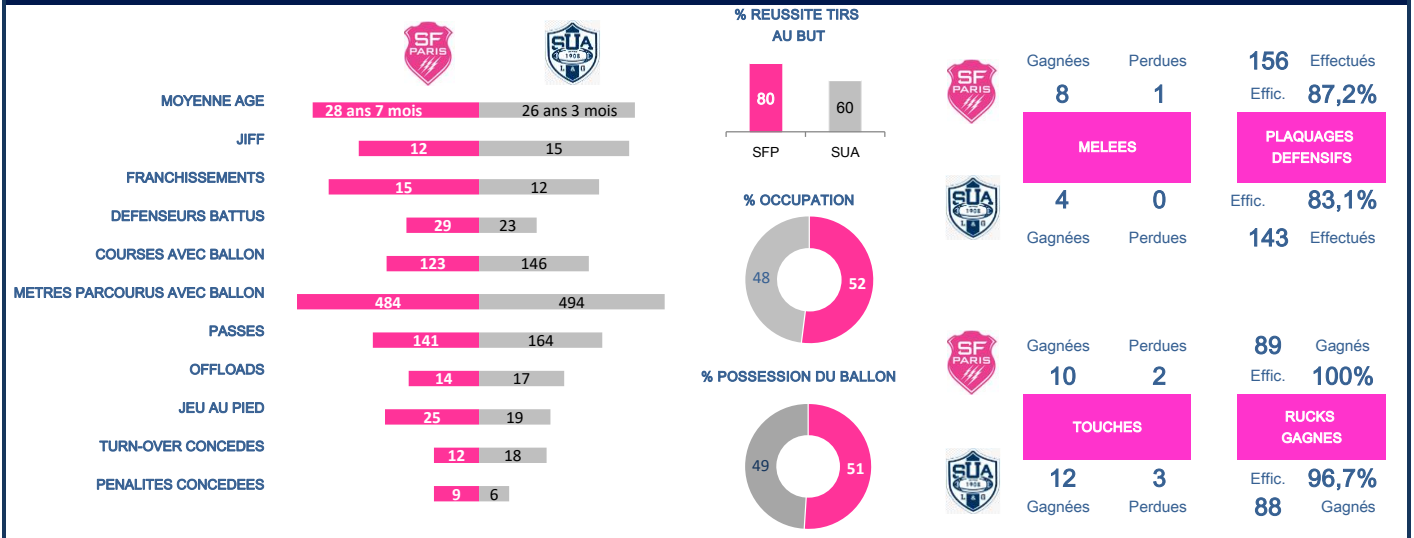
SF PARIS

SUA 1908

MOYENNE AGE 28 ans 7 mois 26 ans 3 mois
JIFF 12 15
FRANCHISSEMENTS 15 12
DEFENSEURS BATTUS 29 23
COURSES AVEC BALLON 123 146
METRES PARCOURUS AVEC BALLON 484 494
PASSES 141 164
OFFLOADS 14 17
JEU AU PIED 25 19
TURN-OVER CONCEDES 12 18
PENALITES CONCEDEES 9 6

% REUSSITE TIRS AU BUT
80 60
SFP SUA

% OCCUPATION
48 52

% POSSESSION DU BALLON
49 51

Gagnées Perdues
8 1
MELEES
4 0
Gagnées Perdues

156 Effectués
Effic. 87,2%
PLAQUAGES DEFENSIFS
Effic. 83,1%
143 Effectués

Gagnées Perdues
10 2
TOUCHES
12 3
Gagnées Perdues

89 Gagnés
Effic. 100%
RUCKS GAGNES
Effic. 96,7%
88 Gagnés